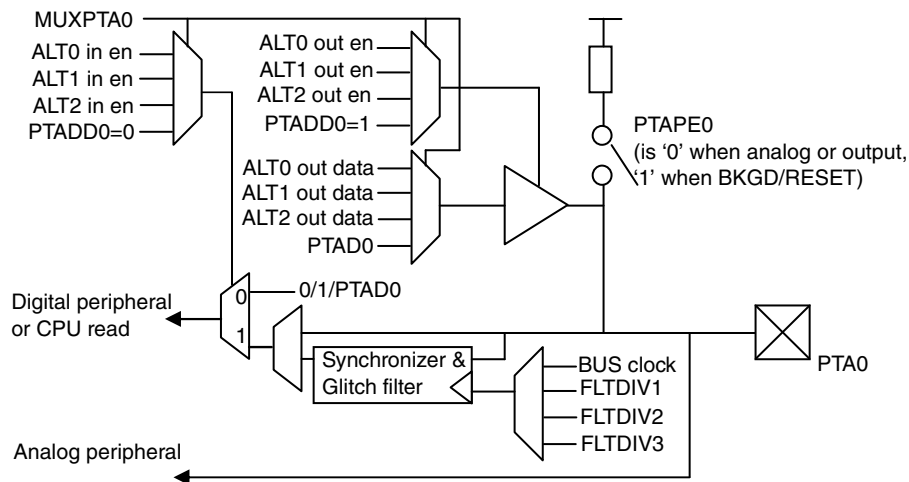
MUXPTA0

ALT0 in en
ALT1 in en
ALT2 in en
PTADD0=0

ALT0 out en
ALT1 out en
ALT2 out en
PTADD0=1

ALT0 out data
ALT1 out data
ALT2 out data
PTAD0

PTAPE0
(is ‘0’ when analog or output, ‘1’ when BKGD/RESET)

0
0/1/PTAD0
Digital peripheral or CPU read
1

Synchronizer & Glitch filter

BUS clock
FLTDIV1
FLTDIV2
FLTDIV3

PTA0

Analog peripheral